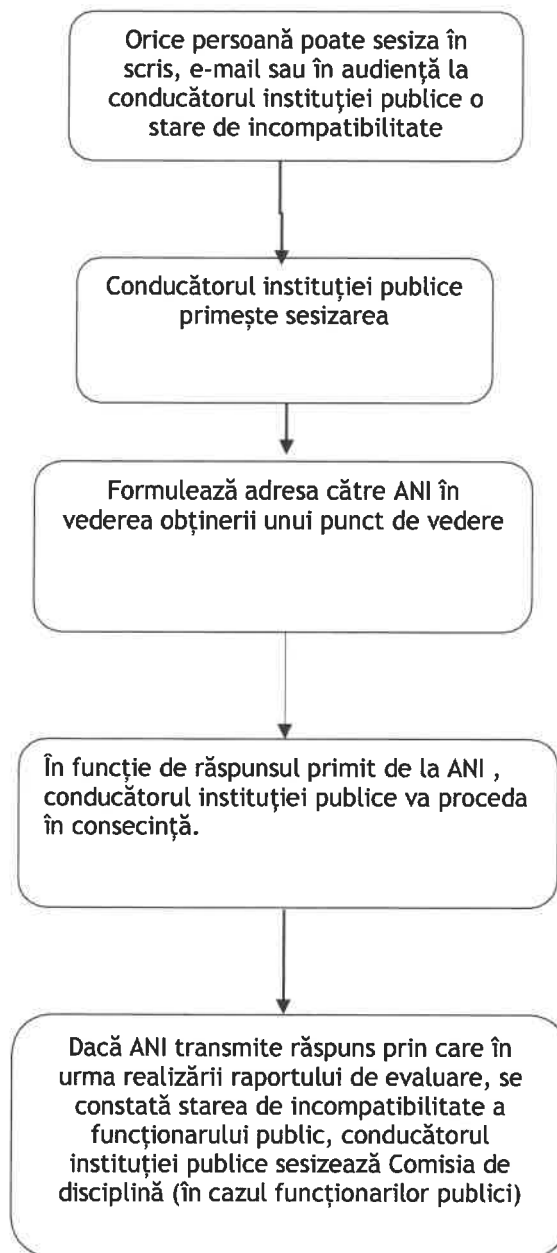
Orice persoană poate sesiza în scris, e-mail sau în audiență la conducătorul instituției publice o stare de incompatibilitate

Conducătorul instituției publice primește sesizarea

Formulează adresa către ANI în vederea obținerii unui punct de vedere

În funcție de răspunsul primit de la ANI , conducătorul instituției publice va proceda în consecință.

Dacă ANI transmite răspuns prin care în urma realizării raportului de evaluare, se constată starea de incompatibilitate a funcționarului public, conducătorul instituției publice sesizează Comisia de disciplină (în cazul funcționarilor publici)